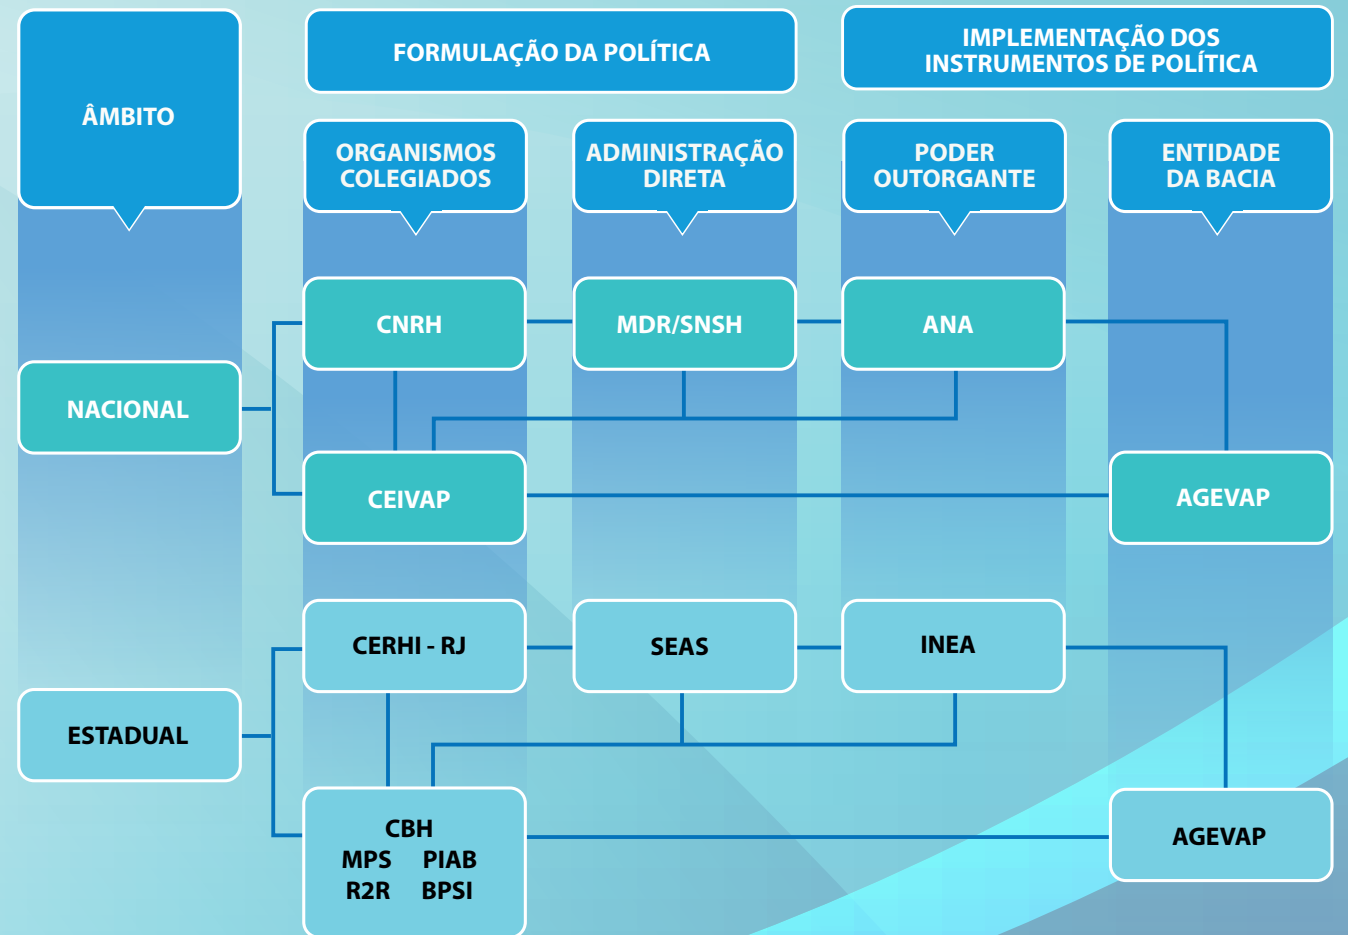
ÂMBITO

FORMULAÇÃO DA POLÍTICA

IMPLEMENTAÇÃO DOS INSTRUMENTOS DE POLÍTICA

ORGANISMOS COLEGIADOS

ADMINISTRAÇÃO DIRETA

PODER OUTORGANTE

ENTIDADE DA BACIA

NACIONAL

CNRH

MDR/SNSH

ANA

CEIVAP

AGEVAP

ESTADUAL

CERHI - RJ

SEAS

INEA

CBH
MPS PIAB
R2R BPSI

AGEVAP